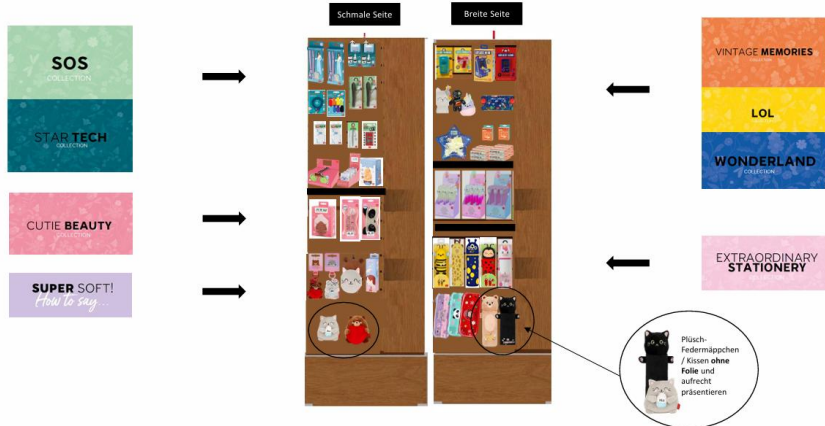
Schmale Seite

Breite Seite

SOS
COLLECTION

STAR TECH
COLLECTION

CUTIE BEAUTY

SUPER SOFT!
How to say...

VINTAGE MEMORIES
COLLECTION

LOL

WONDERLAND
COLLECTION

EXTRAORDINARY
STATIONERY

Plüsch-Federmäppchen / Kissen **ohne Folie** und aufrecht präsentieren